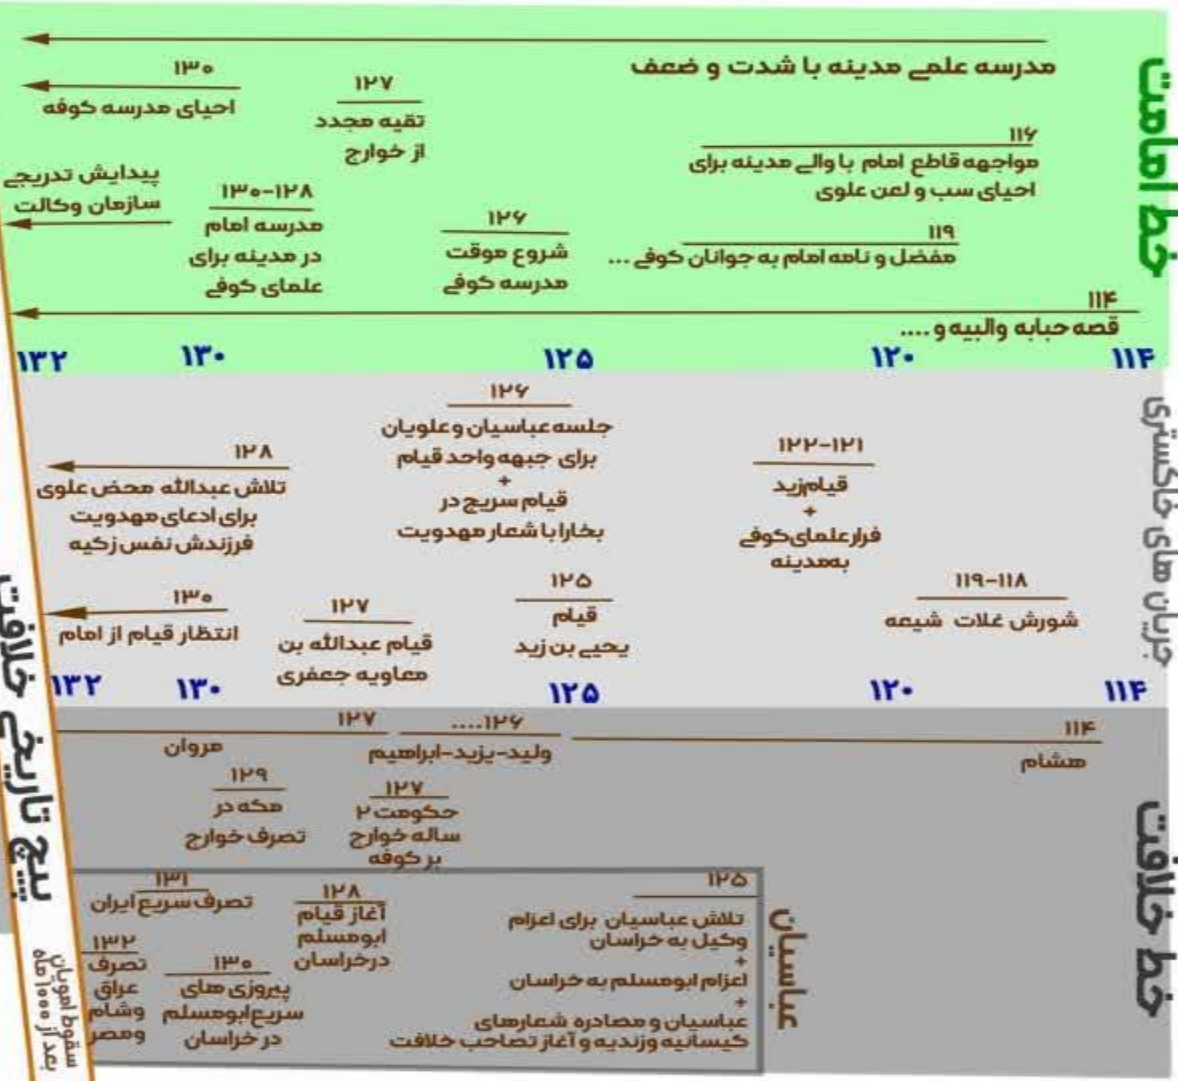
خط امامت

مدرسه علمی مدینه با شدت و ضعف

۱۳۰
احیای مدرسه کوفه

۱۲۷
تقیه مجدد از خوارج

۱۱۶
مواجهه قاطع امام با والی مدینه برای احیای سب و لعن علوی

پیدایش تدریجی سازمان وکالت

۱۳۰-۱۲۸
مدرسه امام در مدینه برای علمای کوفی

۱۲۶
شروع موقت مدرسه کوفی

۱۱۹
مفضل و نامه امام به جوانان کوفی ...

۱۱۴
قصه حبابه والبیه و ....

۱۳۲ ۱۳۰ ۱۲۵ ۱۲۰ ۱۱۴

جریان های خاکستری

۱۲۶
جلسه عباسیان و علویان برای جبهه واحد قیام
+
قیام سریع در بخارا با شعار مهدویت

۱۲۸
تلاش عبدالله محض علوی برای ادعای مهدویت فرزندش نفس زکیه

۱۲۲-۱۲۱
قیام زید
+
فرار علمای کوفی به مدینه

۱۳۰
انتظار قیام از امام

۱۲۷
قیام عبدالله بن معاویه جعفری

۱۲۵
قیام یحیی بن زید

۱۱۹-۱۱۸
شورش غلات شیعه

۱۳۲ ۱۳۰ ۱۲۵ ۱۲۰ ۱۱۴

بیع تاریخی خلافت

خط خلافت

۱۲۷
مروان

۱۲۶....
ولید-یزید-ابراهیم

۱۱۴
هشام

۱۲۹
مکه در تصرف خوارج

۱۲۷
حکومت ۲ ساله خوارج بر کوفه

عباسیان

۱۳۱
تصرف سریع ایران

۱۲۸
آغاز قیام ابومسلم درخراسان

۱۲۵
تلاش عباسیان برای اعزام وکیل به خراسان
+
اعزام ابومسلم به خراسان
+
عباسیان و مصادره شعارهای کیسانیه وزندیه و آغاز تصاحب خلافت

۱۳۲
تصرف عراق وشام ومصر

۱۳۰
پیروزی های سریع ابومسلم در خراسان

سقوط امویان بعد از ۱۰۰۰ ماه